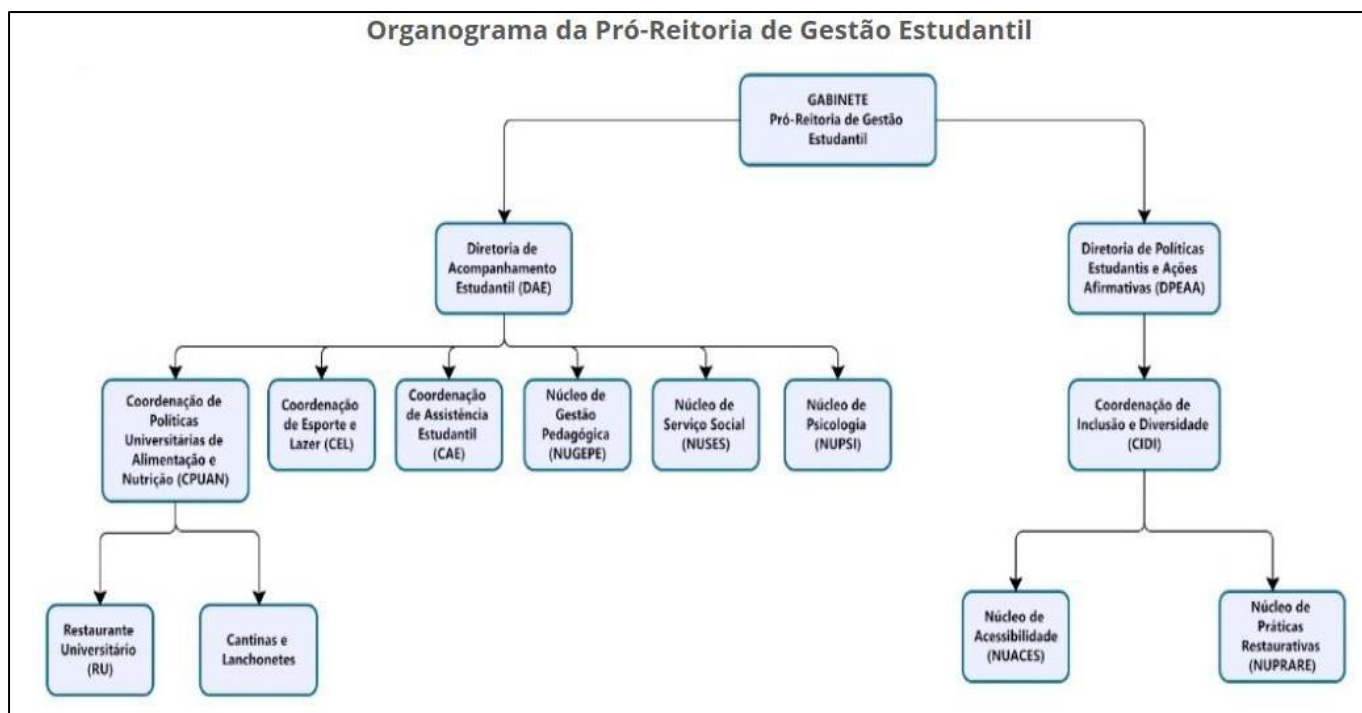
Organograma da Pró-Reitoria de Gestão Estudantil

GABINETE
Pró-Reitoria de Gestão Estudantil

Diretoria de Acompanhamento Estudantil (DAE)

Diretoria de Políticas Estudantis e Ações Afirmativas (DPEAA)

Coordenação de Políticas Universitárias de Alimentação e Nutrição (CPUAN)

Coordenação de Esporte e Lazer (CEL)

Coordenação de Assistência Estudantil (CAE)

Núcleo de Gestão Pedagógica (NUGEPE)

Núcleo de Serviço Social (NUSES)

Núcleo de Psicologia (NUPSI)

Coordenação de Inclusão e Diversidade (CIDI)

Restaurante Universitário (RU)

Cantinas e Lanchonetes

Núcleo de Acessibilidade (NUACES)

Núcleo de Práticas Restaurativas (NUPRARE)